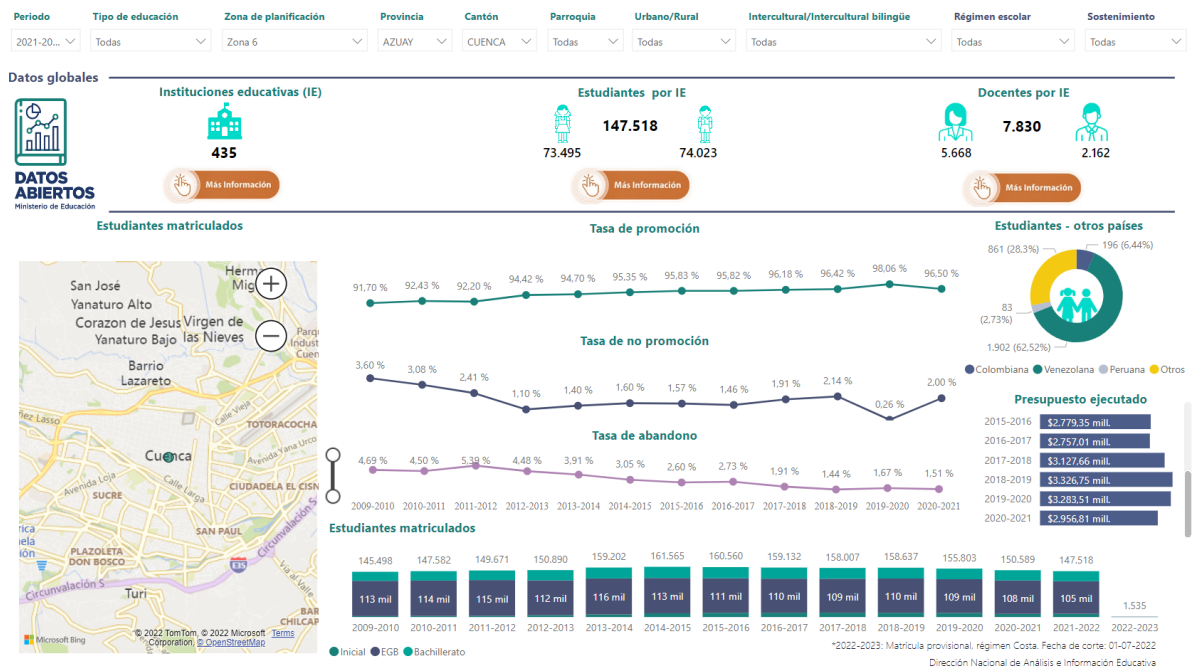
Periodo 2021-20...
Tipo de educación Todas
Zona de planificación Zona 6
Provincia AZUAY
Cantón CUENCA
Parroquia Todas
Urbano/Rural Todas
Intercultural/Intercultural bilingüe Todas
Régimen escolar Todas
Sostenimiento Todas

Datos globales

DATOS ABIERTOS Ministerio de Educación

Instituciones educativas (IE)
435
Más Información

Estudiantes por IE
147.518
73.495 74.023
Más Información

Docentes por IE
7.830
5.668 2.162
Más Información

Estudiantes matriculados

San José Yanaturo Alto Corazon de Jesus Yanaturo Bajo Virgen de las Nieves Barrio Lazareto Herm Mig Cuenca Avenida Loja SUCRE CIUDADELA EL CISNE TOTORACOCHA SAN PAUL PLAZOLETA DON BOSCO Circunvalación S Turi E35
Microsoft Bing © 2022 TomTom, © 2022 Microsoft Corporation, © OpenStreetMap Terms

Tasa de promoción
91,70 % 92,43 % 92,20 % 94,42 % 94,70 % 95,35 % 95,83 % 95,82 % 96,18 % 96,42 % 98,06 % 96,50 %

Tasa de no promoción
3,60 % 3,08 % 2,41 % 1,10 % 1,40 % 1,60 % 1,57 % 1,46 % 1,91 % 2,14 % 0,26 % 2,00 %

Tasa de abandono
4,69 % 4,50 % 5,39 % 4,48 % 3,91 % 3,05 % 2,60 % 2,73 % 1,91 % 1,44 % 1,67 % 1,51 %
2009-2010 2010-2011 2011-2012 2012-2013 2013-2014 2014-2015 2015-2016 2016-2017 2017-2018 2018-2019 2019-2020 2020-2021

Estudiantes - otros países
861 (28,3%) 196 (6,44%) 83 (2,73%) 1.902 (62,52%)
Colombiana Venezolana Peruana Otros

Presupuesto ejecutado
| 2015-2016 | $2.779,35 mill. |
| 2016-2017 | $2.757,01 mill. |
| 2017-2018 | $3.127,66 mill. |
| 2018-2019 | $3.326,75 mill. |
| 2019-2020 | $3.283,51 mill. |
| 2020-2021 | $2.956,81 mill. |

Estudiantes matriculados
145.498 147.582 149.671 150.890 159.202 161.565 160.560 159.132 158.007 158.637 155.803 150.589 147.518 1.535
113 mil 114 mil 115 mil 112 mil 116 mil 113 mil 111 mil 110 mil 109 mil 110 mil 109 mil 108 mil 105 mil
2009-2010 2010-2011 2011-2012 2012-2013 2013-2014 2014-2015 2015-2016 2016-2017 2017-2018 2018-2019 2019-2020 2020-2021 2021-2022 2022-2023
Inicial EGB Bachillerato
*2022-2023: Matrícula provisional, régimen Costa. Fecha de corte: 01-07-2022
Dirección Nacional de Análisis e Información Educativa